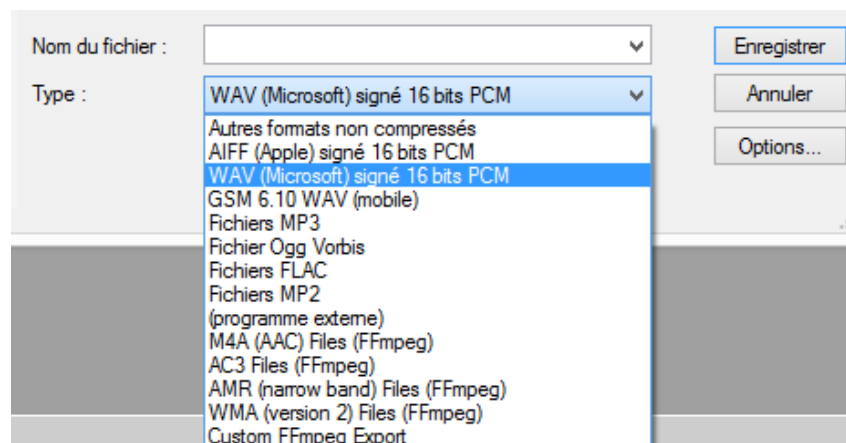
Nom du fichier :
Enregistrer
Type :
WAV (Microsoft) signé 16 bits PCM
Annuler
Options...
Autres formats non compressés
AIFF (Apple) signé 16 bits PCM
WAV (Microsoft) signé 16 bits PCM
GSM 6.10 WAV (mobile)
Fichiers MP3
Fichier Ogg Vorbis
Fichiers FLAC
Fichiers MP2
(programme externe)
M4A (AAC) Files (FFmpeg)
AC3 Files (FFmpeg)
AMR (narrow band) Files (FFmpeg)
WMA (version 2) Files (FFmpeg)
Custom FFmpeg Export